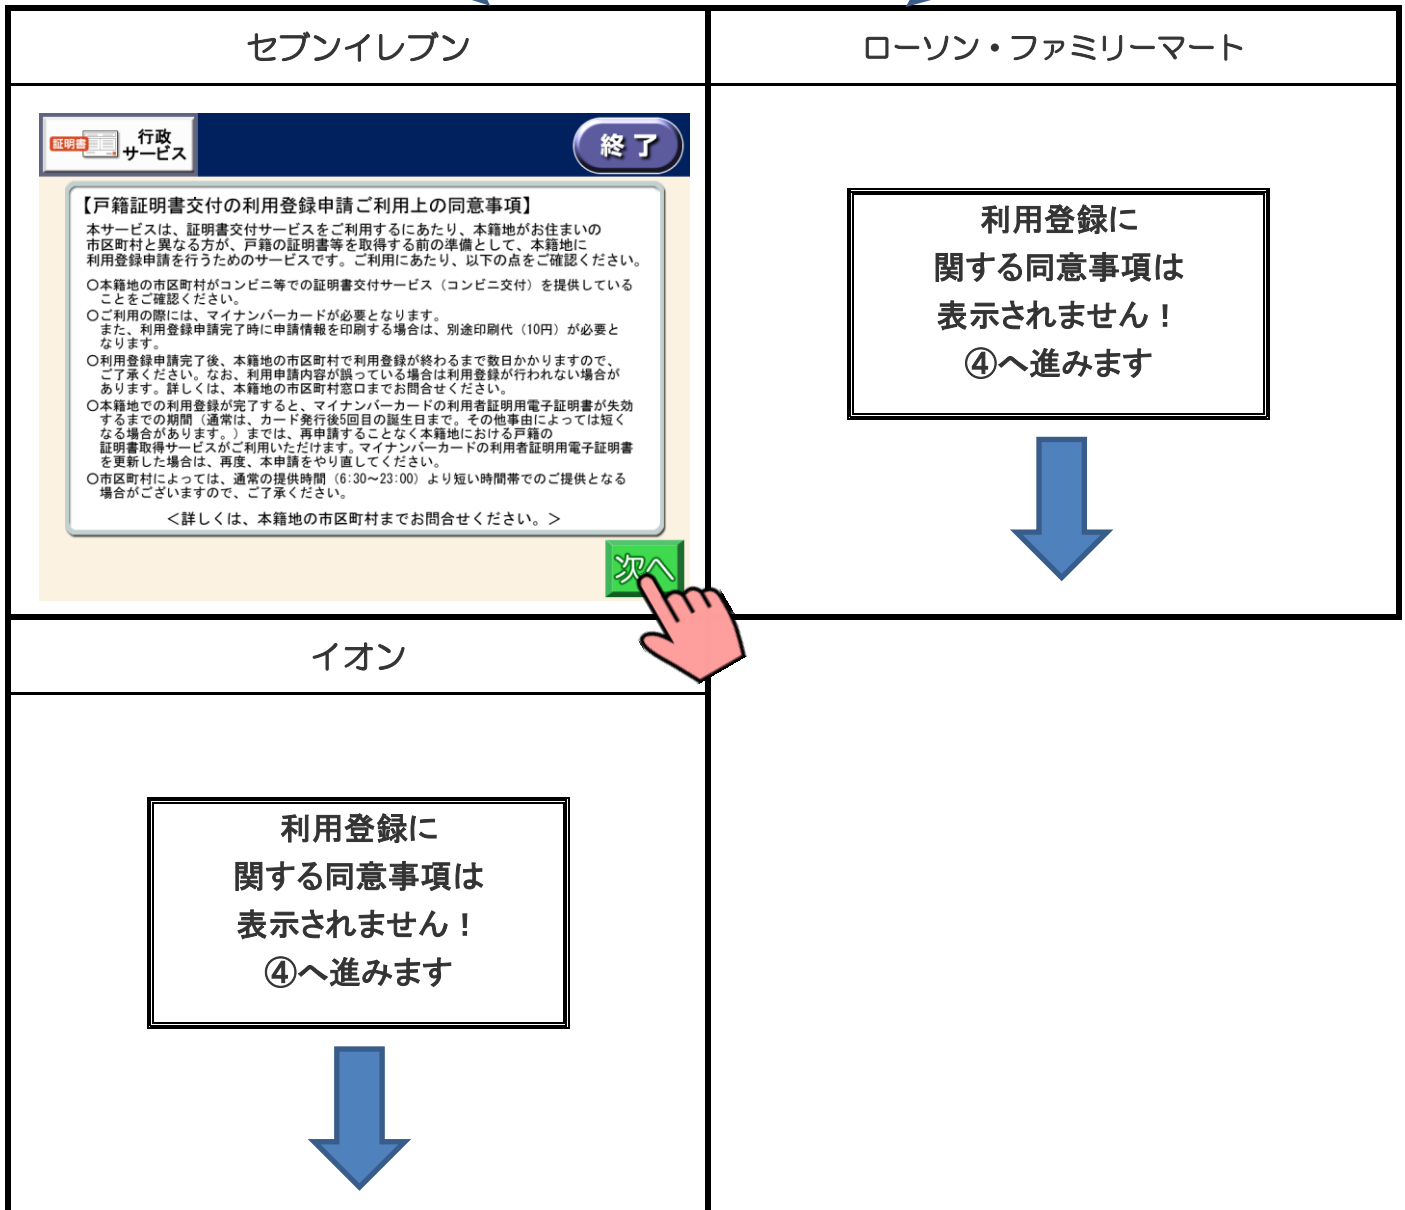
セブンイレブン

証明書 行政サービス

終了

【戸籍証明書交付の利用登録申請ご利用上の同意事項】

本サービスは、証明書交付サービスをご利用するにあたり、本籍地がお住まいの市区町村と異なる方が、戸籍の証明書等を取得する前の準備として、本籍地に利用登録申請を行うためのサービスです。ご利用にあたり、以下の点をご確認ください。

○本籍地の市区町村がコンビニ等での証明書交付サービス（コンビニ交付）を提供していることをご確認ください。

○ご利用の際には、マイナンバーカードが必要となります。また、利用登録申請完了時に申請情報を印刷する場合は、別途印刷代（10円）が必要となります。

○利用登録申請完了後、本籍地の市区町村で利用登録が終わるまで数日かかりますので、ご了承ください。なお、利用申請内容が誤っている場合は利用登録が行われない場合があります。詳しくは、本籍地の市区町村窓口までお問合せください。

○本籍地での利用登録が完了すると、マイナンバーカードの利用者証明用電子証明書が失効するまでの期間（通常は、カード発行後5回目の誕生日まで。その他事由によっては短くなる場合があります。）までは、再申請することなく本籍地における戸籍の証明書取得サービスがご利用いただけます。マイナンバーカードの利用者証明用電子証明書を更新した場合は、再度、本申請をやり直してください。

○市区町村によっては、通常の提供時間（6:30～23:00）より短い時間帯でのご提供となる場合がございますので、ご了承ください。

＜詳しくは、本籍地の市区町村までお問合せください。＞

次へ

ローソン・ファミリーマート

利用登録に
関する同意事項は
表示されません！
④へ進みます

イオン

利用登録に
関する同意事項は
表示されません！
④へ進みます